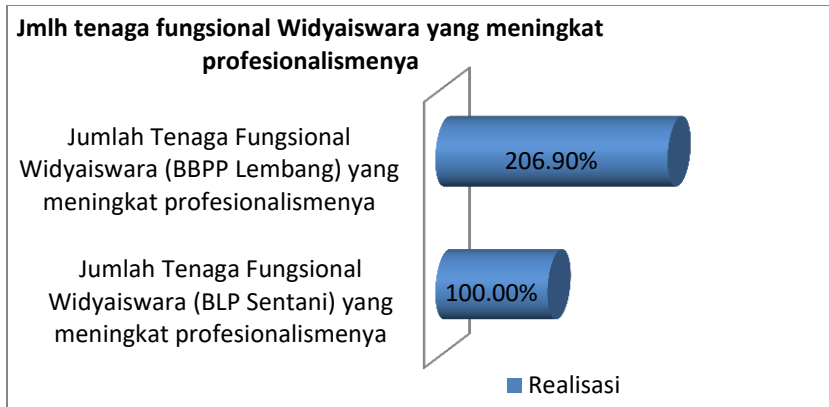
Jmlh tenaga fungsional Widyaiswara yang meningkat profesionalismenya

Jumlah Tenaga Fungsional Widyaiswara (BBPP Lembang) yang meningkat profesionalismenya

206.90%

Jumlah Tenaga Fungsional Widyaiswara (BLP Sentani) yang meningkat profesionalismenya

100.00%

Realisasi